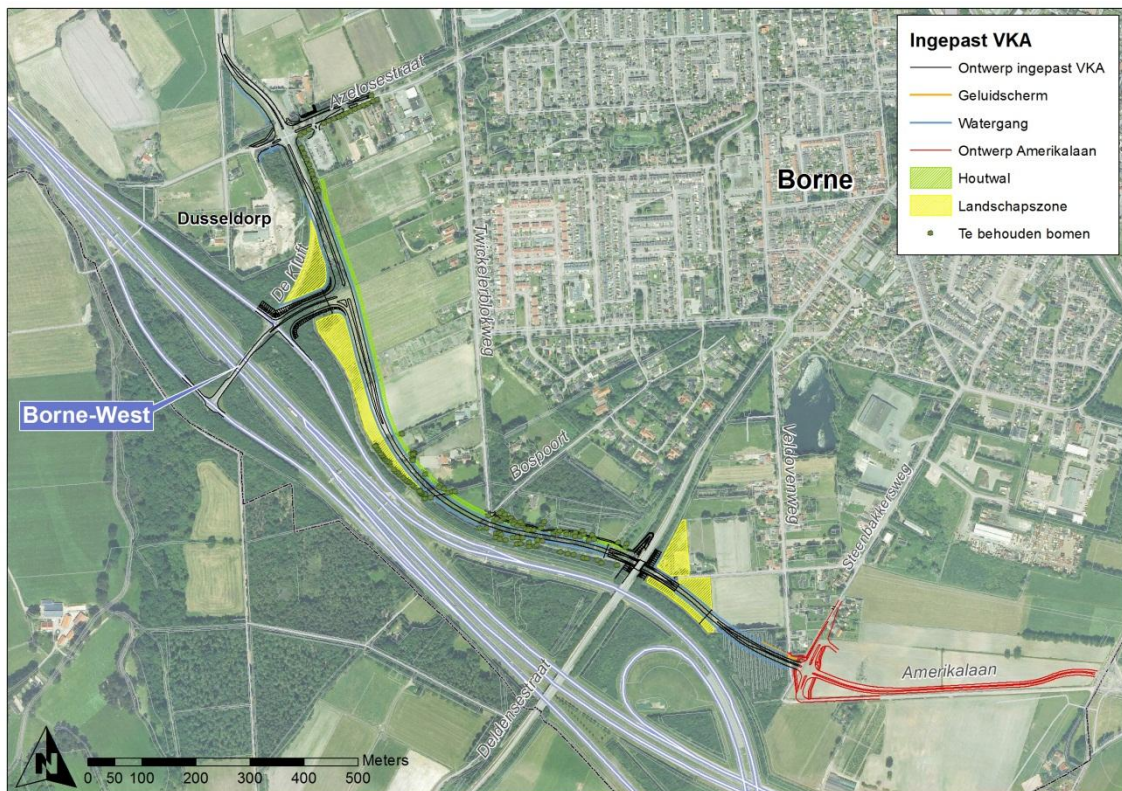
Ingepast VKA
Ontwerp ingepast VKA
Geluidscherm
Watergang
Ontwerp Amerikalaan
Houtwal
Landschapszone
Te behouden bomen

Azelosestraat
Borne
Dusseldorp
De Kluft
Twickelerblokweg
Borne-West
Bospoort
Veldovenweg
Steenbakkersweg
Amerikalaan
Deldensestraat

N
0 50 100 200 300 400 500 Meters